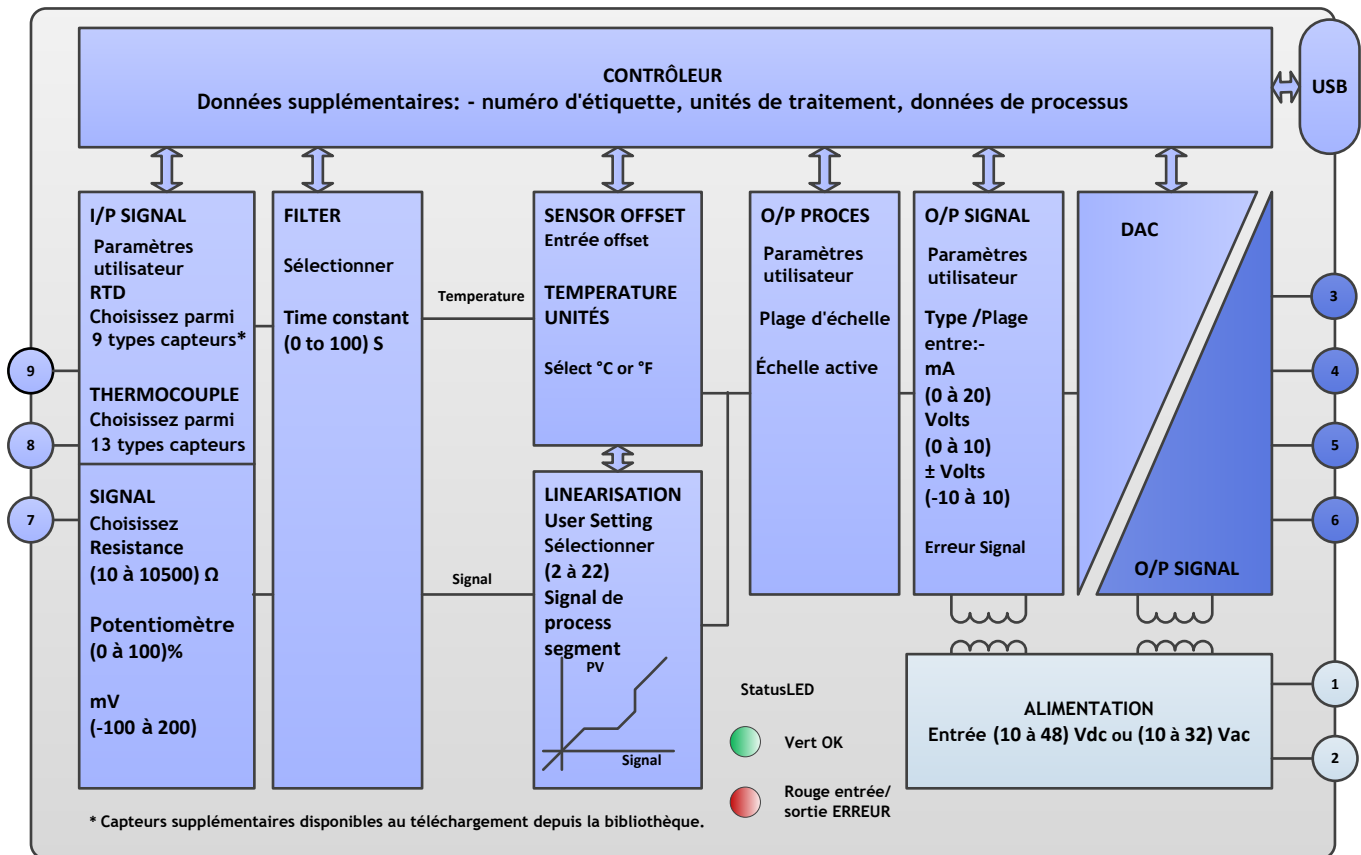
CONTRÔLEUR
Données supplémentaires: - numéro d'étiquette, unités de traitement, données de processus

USB

I/P SIGNAL
Paramètres utilisateur
RTD
Choisissez parmi 9 types capteurs*

THERMOCOUPLE
Choisissez parmi 13 types capteurs

SIGNAL
Choisissez Resistance (10 à 10500) Ω

Potentiomètre (0 à 100)%

mV
(-100 à 200)

9
8
7

FILTER

Sélectionner

Time constant (0 to 100) S

Temperature

Signal

SENSOR OFFSET
Entrée offset

TEMPERATURE UNITÉS

Sélect °C or °F

LINEARISATION
User Setting
Sélectionner (2 à 22)
Signal de process segment

PV
Signal

O/P PROCES
Paramètres utilisateur

Plage d'échelle

Échelle active

O/P SIGNAL
Paramètres utilisateur

Type /Plage entre:-
mA
(0 à 20)
Volts
(0 à 10)
± Volts
(-10 à 10)

Erreur Signal

DAC

O/P SIGNAL

3
4
5
6

StatusLED

Vert OK

Rouge entrée/ sortie ERREUR

ALIMENTATION
Entrée (10 à 48) Vdc ou (10 à 32) Vac

1
2

* Capteurs supplémentaires disponibles au téléchargement depuis la bibliothèque.